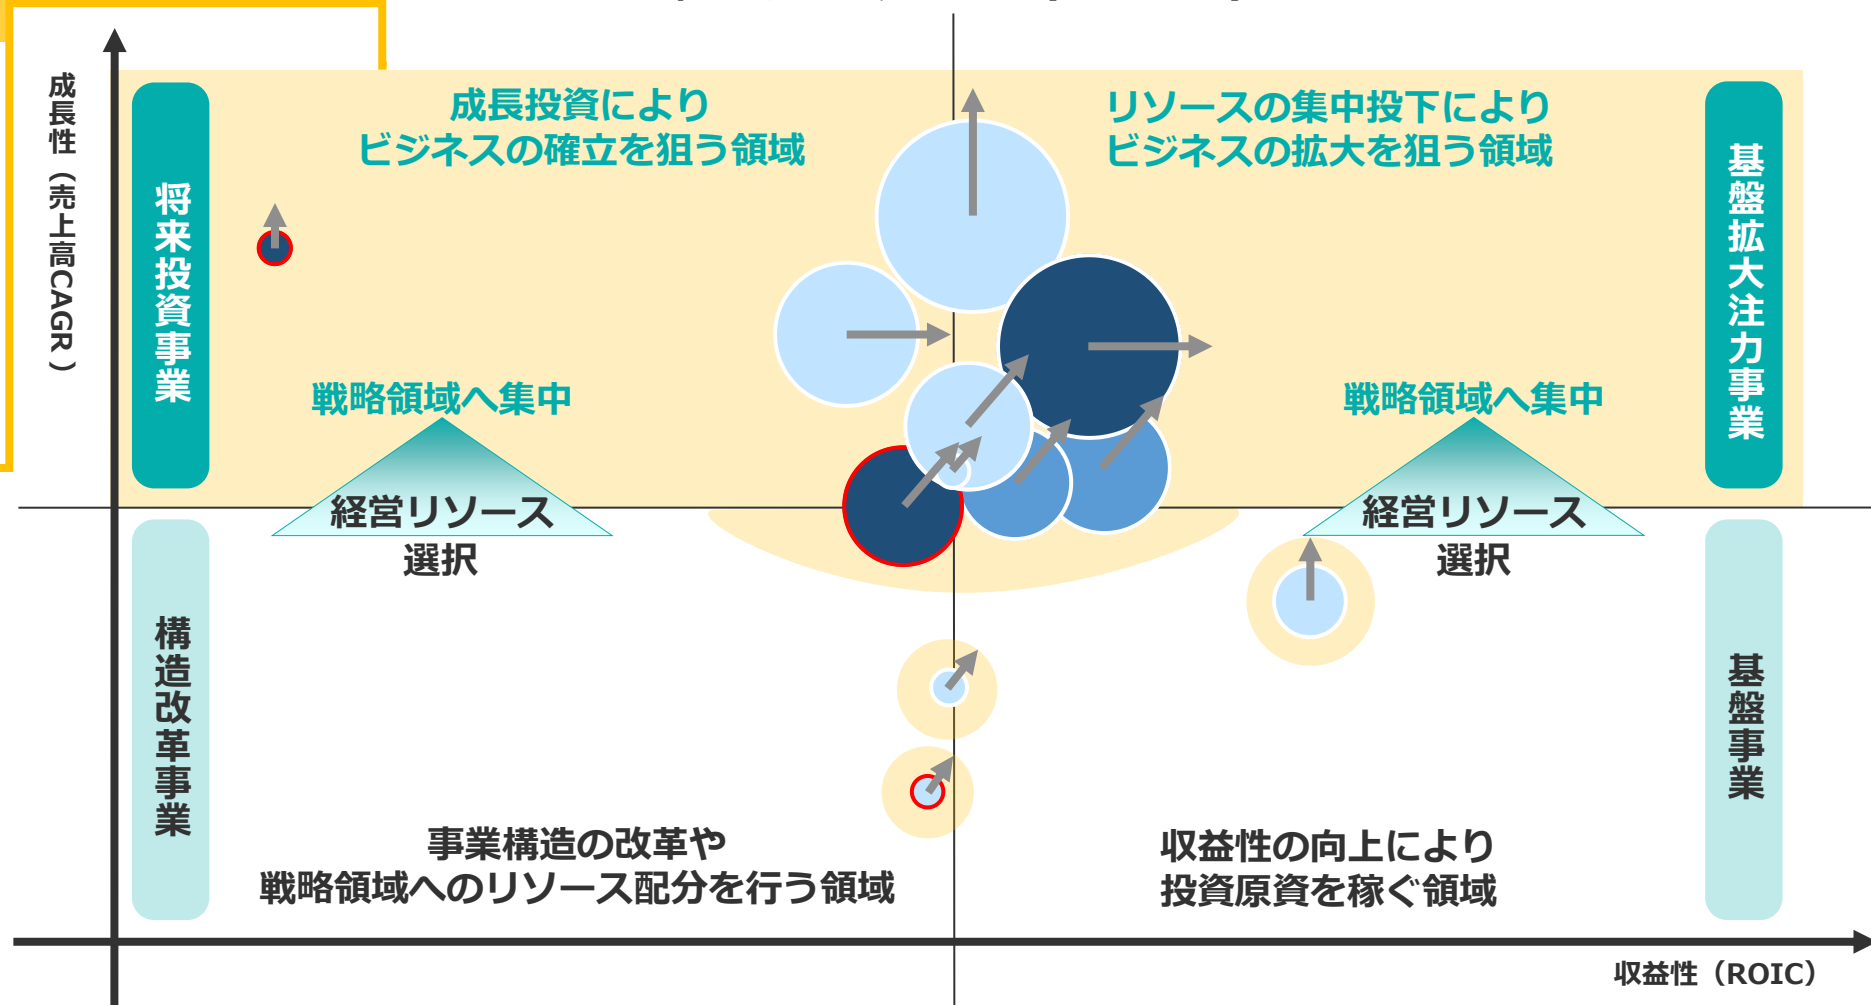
成長性（売上高CAGR）

将来投資事業

成長投資により
ビジネスの確立を狙う領域

リソースの集中投下により
ビジネスの拡大を狙う領域

基盤拡大注力事業

戦略領域へ集中

経営リソース
選択

戦略領域へ集中

経営リソース
選択

構造改革事業

基盤事業

事業構造の改革や
戦略領域へのリソース配分を行う領域

収益性の向上により
投資原資を稼ぐ領域

収益性（ROIC）